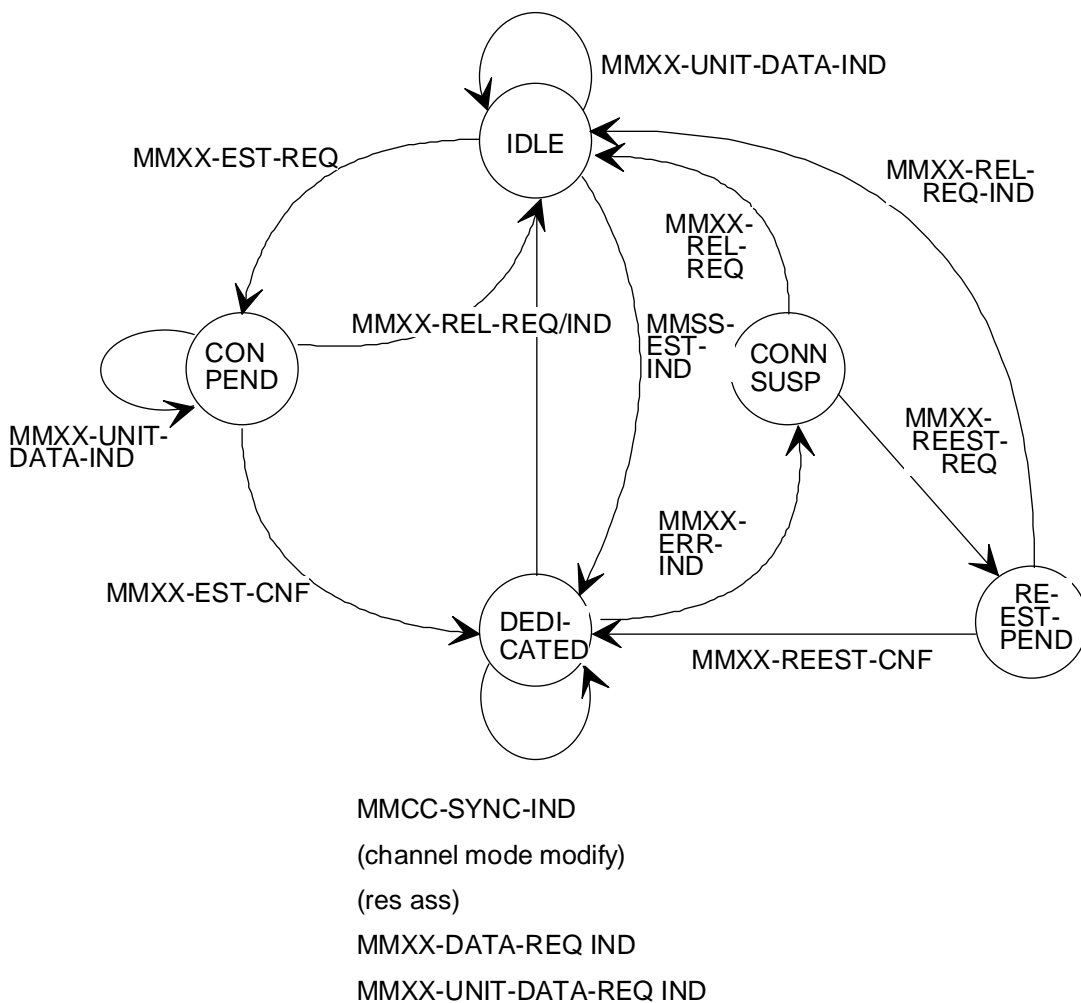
MMXX-UNIT-DATA-IND

IDLE

MMXX-EST-REQ

MMXX-REL-REQ-IND

MMXX-REL-REQ

MMXX-REL-REQ/IND

MMSS-EST-IND

CON PEND

CONN SUSP

MMXX-UNIT-DATA-IND

MMXX-REEST-REQ

MMXX-ERR-IND

MMXX-EST-CNF

DEDI-CATED

RE-EST-PEND

MMXX-REEST-CNF

MMCC-SYNC-IND
(channel mode modify)
(res ass)
MMXX-DATA-REQ IND
MMXX-UNIT-DATA-REQ IND